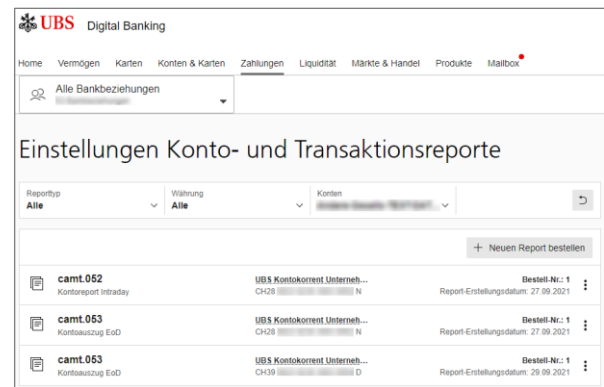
UBS Digital Banking

Home Vermögen Karten Konten & Karten Zahlungen Liquidität Märkte & Handel Produkte Mailbox

Alle Bankbeziehungen
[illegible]

Einstellungen Konto- und Transaktionsreporte

Reporttyp
Alle

Währung
Alle

Konten
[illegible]

+ Neuen Report bestellen

camt.052
Kontoreport Intraday
UBS Kontokorrent Unterneh...
CH28 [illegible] N
Bestell-Nr.: 1
Report-Erstellungsdatum: 27.09.2021

camt.053
Kontoauszug EoD
UBS Kontokorrent Unterneh...
CH28 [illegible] N
Bestell-Nr.: 1
Report-Erstellungsdatum: 27.09.2021

camt.053
Kontoauszug EoD
UBS Kontokorrent Unterneh...
CH39 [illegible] D
Bestell-Nr.: 1
Report-Erstellungsdatum: 29.09.2021